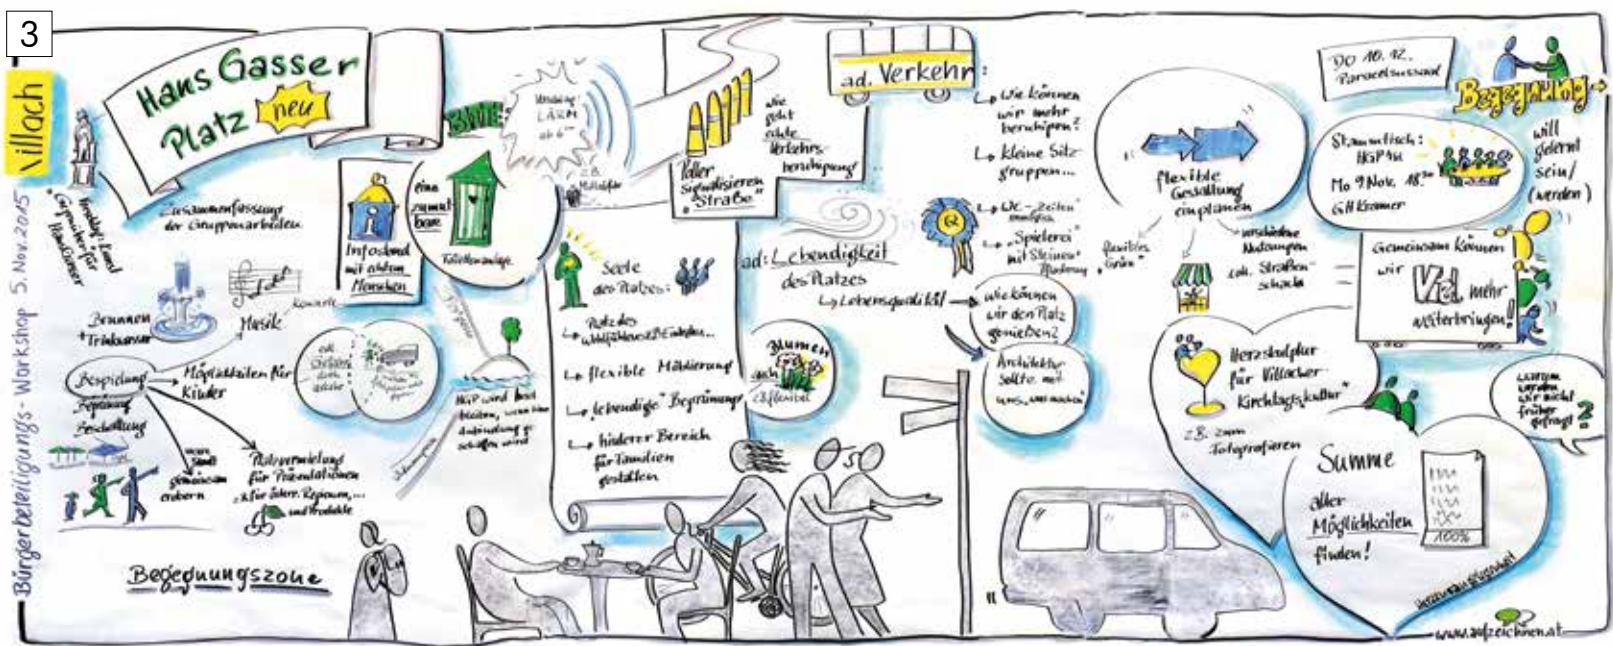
3

Villach

Bürgerbeteiligungs-Workshop 5. Nov. 2015

Hans Gasser Platz neu

Zusammenfassung der Gruppenarbeiten

Infostand mit echten Menschen

Eine Zuckerlbar

Toilettenanlage

Brunnen + Trinkwasser

Musik

Konzerte

Bespielung

Möglichkeiten für Kinder

Platzvermietung für Präsentationen z.B. für Lokale, Regionen, ... und Produkte

Begegnungszone

Seele des Platzes:

Platz des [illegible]

flexible Möblierung

„lebendige" Begrünung

hinterer Bereich für Familien gestalten

Poller Symbolisieren „Straße"

wie geht echte Verkehrsberuhigung?

z.B. Mittelalter

ad. Verkehr:

Wie können wir mehr beruhigen?

Kleine Sitzgruppen...

WC-„Zeichen"

„Spielerei" mit Steinen

flexibles Grün

ad: Lebendigkeit des Platzes

Lebensqualität

Wie können wir den Platz genießen?

Architekten sollte mit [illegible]

Blumen auch öffentlich

flexible Gestaltung einplanen

verschiedene Nutzungen

z.B. Straßen-Schach

DO 10.12. Paracelsussaal

Begegnung

Stammtisch: HGP4U Mo 9 Nov. 18.30 GH Kramer

will gelernt sein/(werden)

Gemeinsam können wir Viel mehr weiterbringen!

Herzstadplatz für Villacher Kirchtagskultur

z.B. zum Fotografieren

Summe aller Möglichkeiten finden!

100%

www.aufzeichnen.at